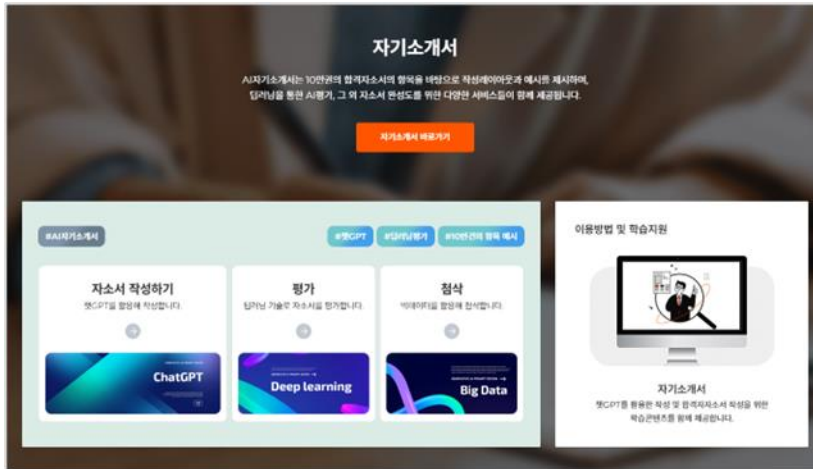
자기소개서

AI자기소개서는 10만건의 합격자소서의 항목을 바탕으로 작성레이아웃과 예시를 제시하며, 딥러닝을 통한 AI평가, 그 외 자소서 완성도를 위한 다양한 서비스들이 함께 제공됩니다.

자기소개서 바로가기

#AI자기소개서

#챗GPT #딥러닝평가 #10만건의 항목 예시

자소서 작성하기
챗GPT를 활용해 작성합니다.

ChatGPT

평가
딥러닝 기술로 자소서를 평가합니다.

Deep learning

첨삭
빅데이터를 활용해 첨삭합니다.

Big Data

이용방법 및 학습지원

자기소개서
챗GPT를 활용한 작성 및 합격자자소서 작성을 위한 학습콘텐츠를 함께 제공합니다.